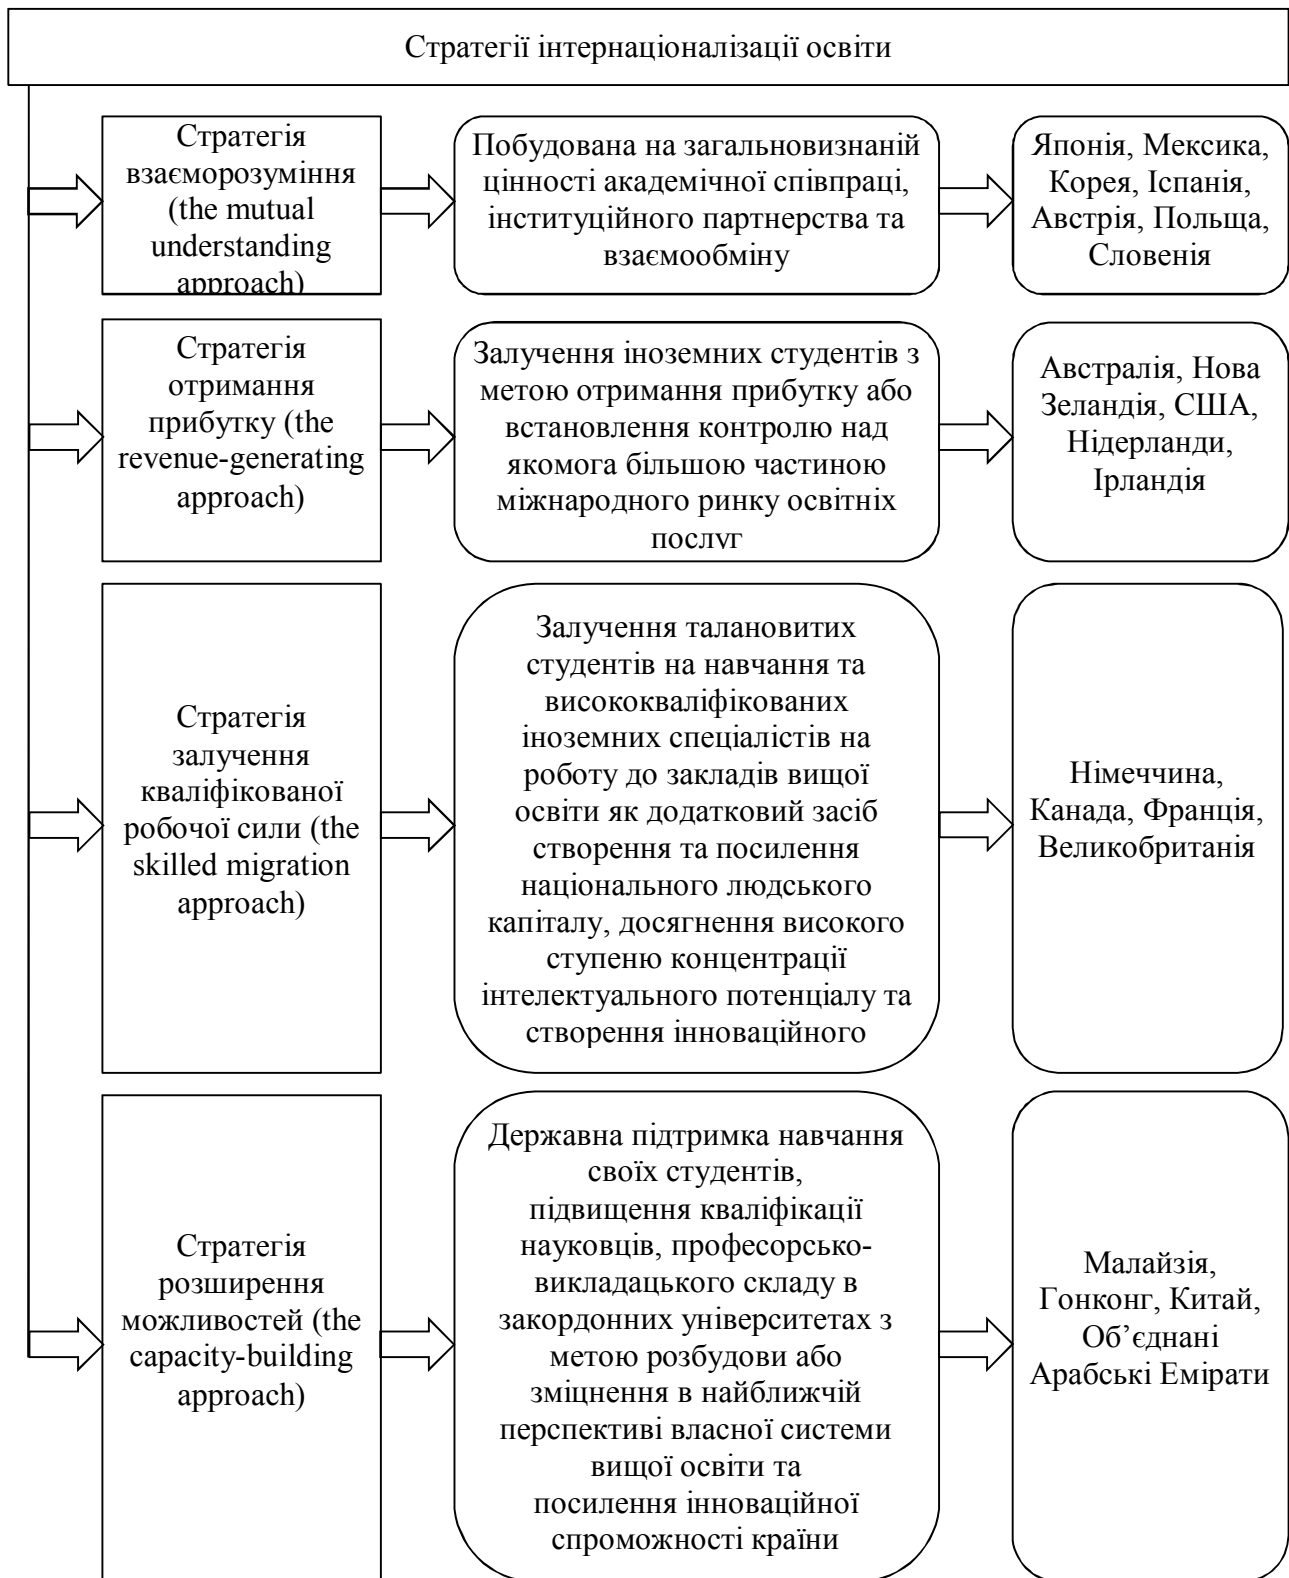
Стратегії інтернаціоналізації освіти

Стратегія взаєморозуміння (the mutual understanding approach)

Побудована на загальновизнаній цінності академічної співпраці, інституційного партнерства та взаємообміну

Японія, Мексика, Корея, Іспанія, Австрія, Польща, Словенія

Стратегія отримання прибутку (the revenue-generating approach)

Залучення іноземних студентів з метою отримання прибутку або встановлення контролю над якомога більшою частиною міжнародного ринку освітніх послуг

Австралія, Нова Зеландія, США, Нідерланди, Ірландія

Стратегія залучення кваліфікованої робочої сили (the skilled migration approach)

Залучення талановитих студентів на навчання та висококваліфікованих іноземних спеціалістів на роботу до закладів вищої освіти як додатковий засіб створення та посилення національного людського капіталу, досягнення високого ступеню концентрації інтелектуального потенціалу та створення інноваційного

Німеччина, Канада, Франція, Великобританія

Стратегія розширення можливостей (the capacity-building approach)

Державна підтримка навчання своїх студентів, підвищення кваліфікації науковців, професорсько-викладацького складу в закордонних університетах з метою розбудови або зміцнення в найближчій перспективі власної системи вищої освіти та посилення інноваційної спроможності країни

Малайзія, Гонконг, Китай, Об'єднані Арабські Емірати